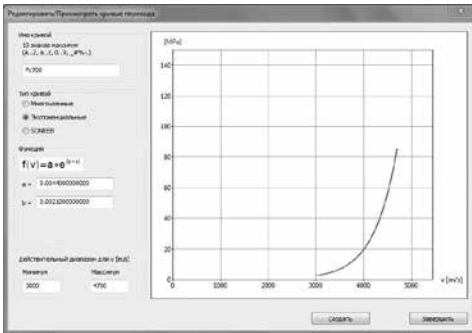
Редактировать/Просмотреть кривые перехода

Имя кривой
15 знаков максимум
(A...Z, a...z, 0...9, _ #%...)

Fc700

Тип кривой
Многочленные
Экспоненциальные
SCANEER

Функция
$f(v) = a \cdot e^{(b \cdot v)}$

a = 3.00e+000000000
b = 0.0012000000000

Действительный диапазон для v [m/s]
Минимум 3000
Максимум 4700

[MPa]
140
120
100
80
60
40
20
0
0 1000 2000 3000 4000 5000
v [m/s]

Создать
Завершить